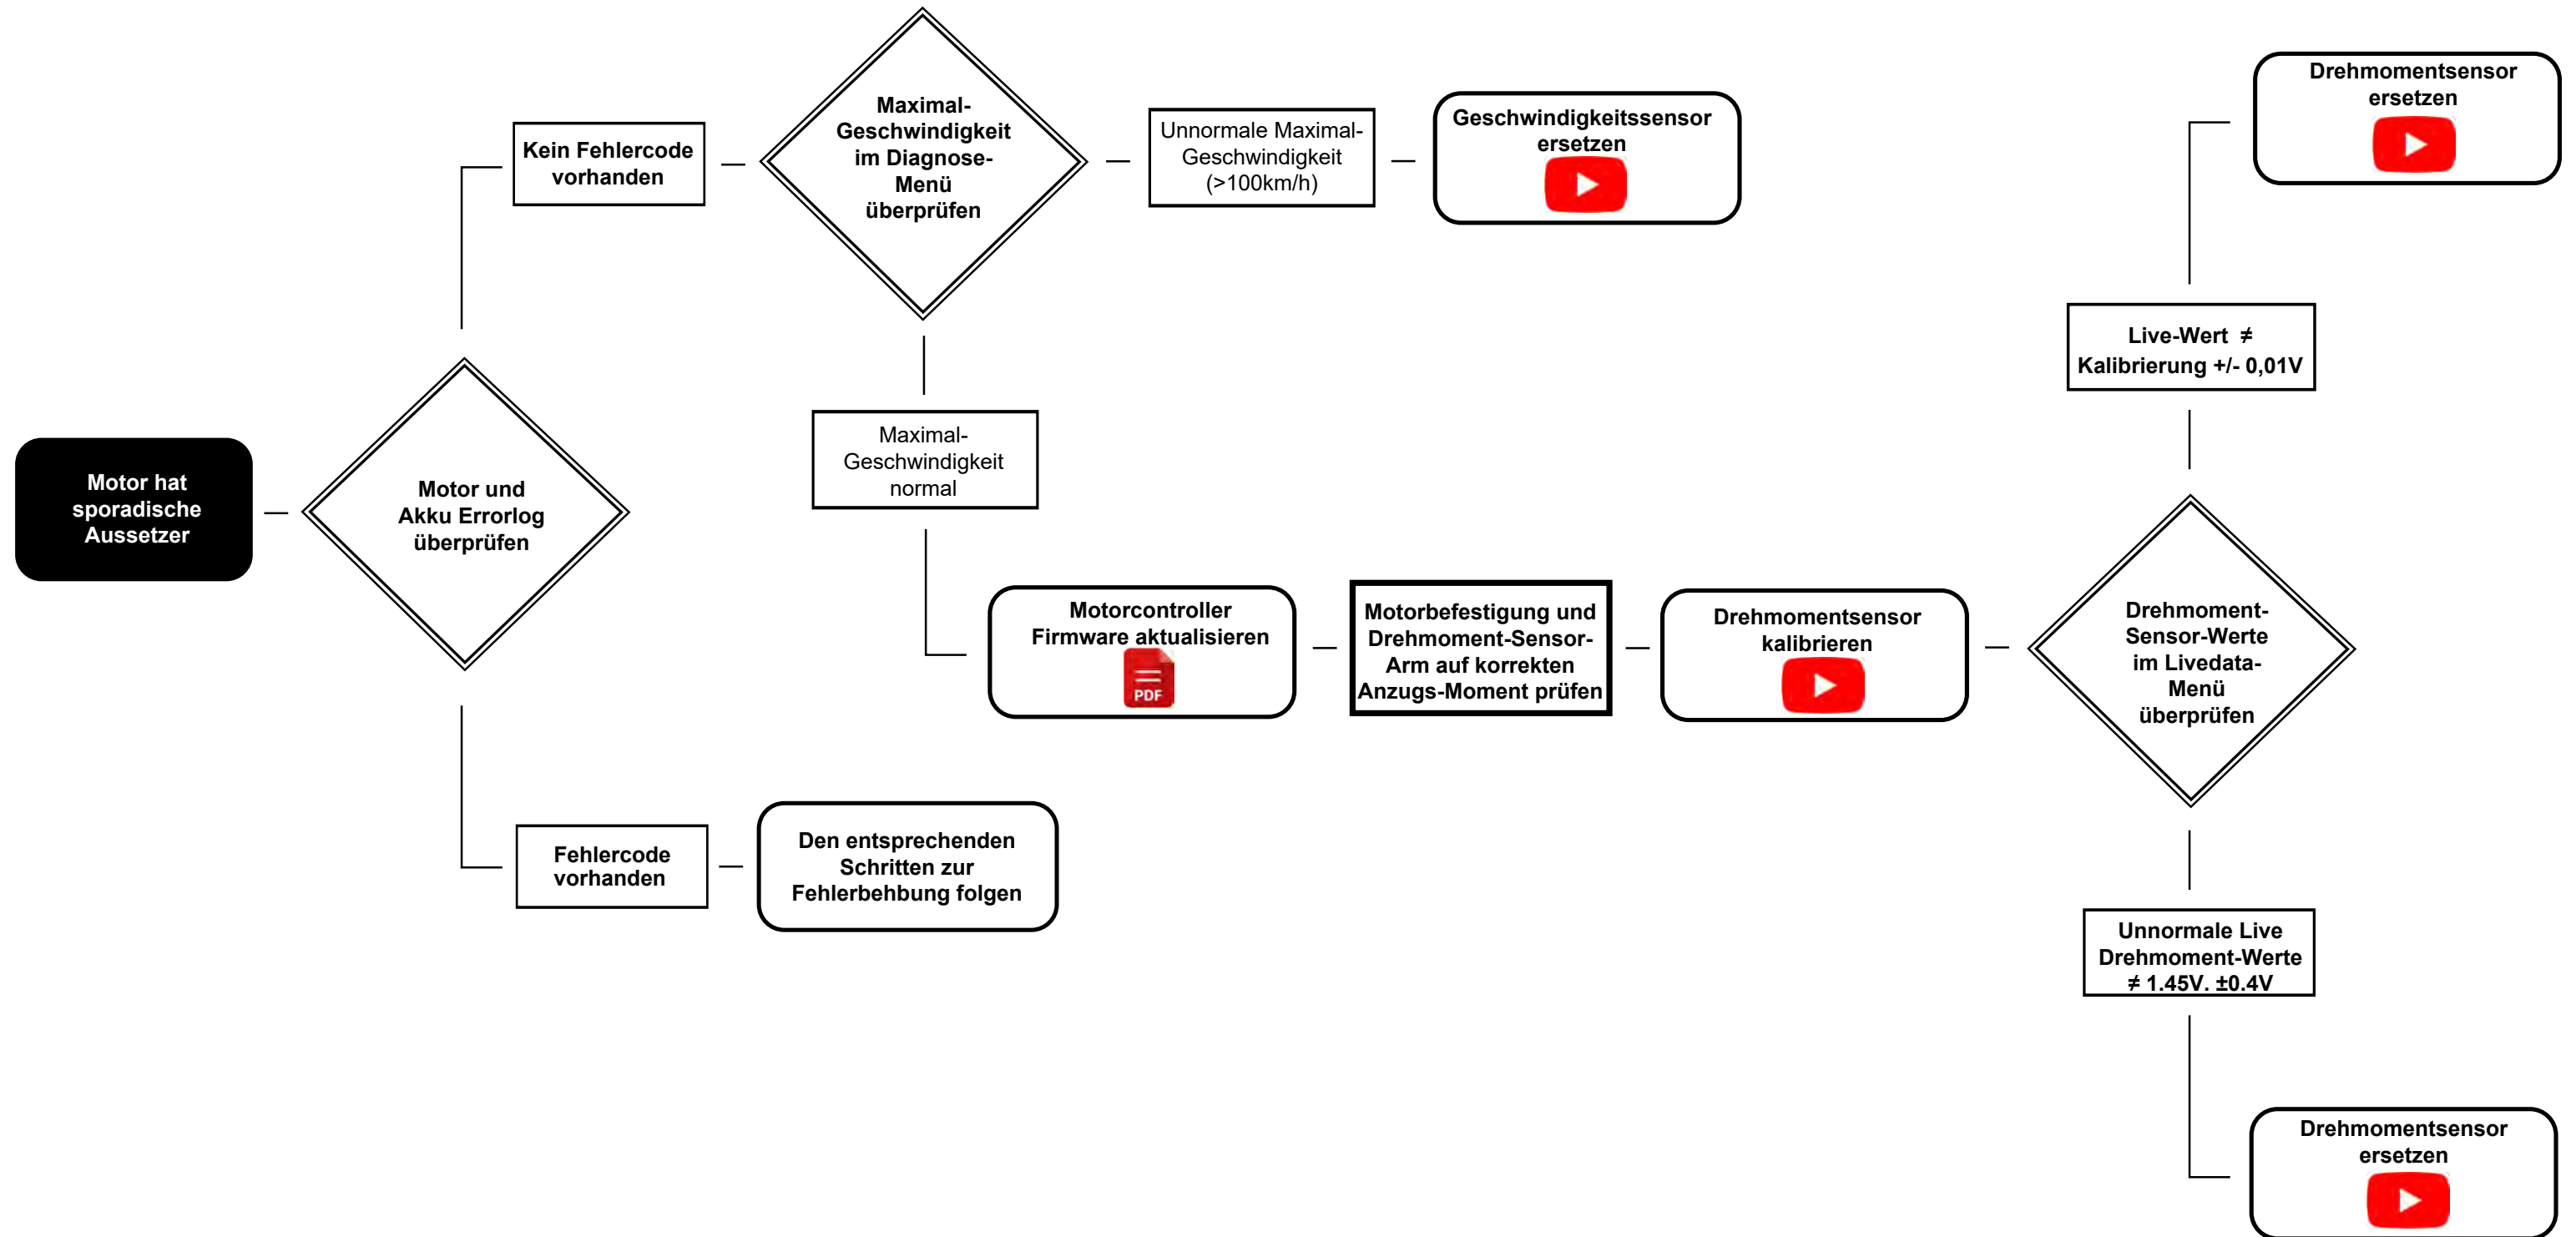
Motor hat sporadische Aussetzer

Motor und Akku Errorlog überprüfen

Kein Fehlercode vorhanden

Maximal-Geschwindigkeit im Diagnose-Menü überprüfen

Unnormale Maximal-Geschwindigkeit (>100km/h)

Geschwindigkeitssensor ersetzen

Maximal-Geschwindigkeit normal

Motorcontroller Firmware aktualisieren

PDF

Motorbefestigung und Drehmoment-Sensor-Arm auf korrekten Anzugs-Moment prüfen

Drehmomentsensor kalibrieren

Drehmoment-Sensor-Werte im Livedata-Menü überprüfen

Live-Wert ≠ Kalibrierung +/- 0,01V

Drehmomentsensor ersetzen

Unnormale Live Drehmoment-Werte ≠ 1.45V. ±0.4V

Drehmomentsensor ersetzen

Fehlercode vorhanden

Den entsprechenden Schritten zur Fehlerbehbung folgen